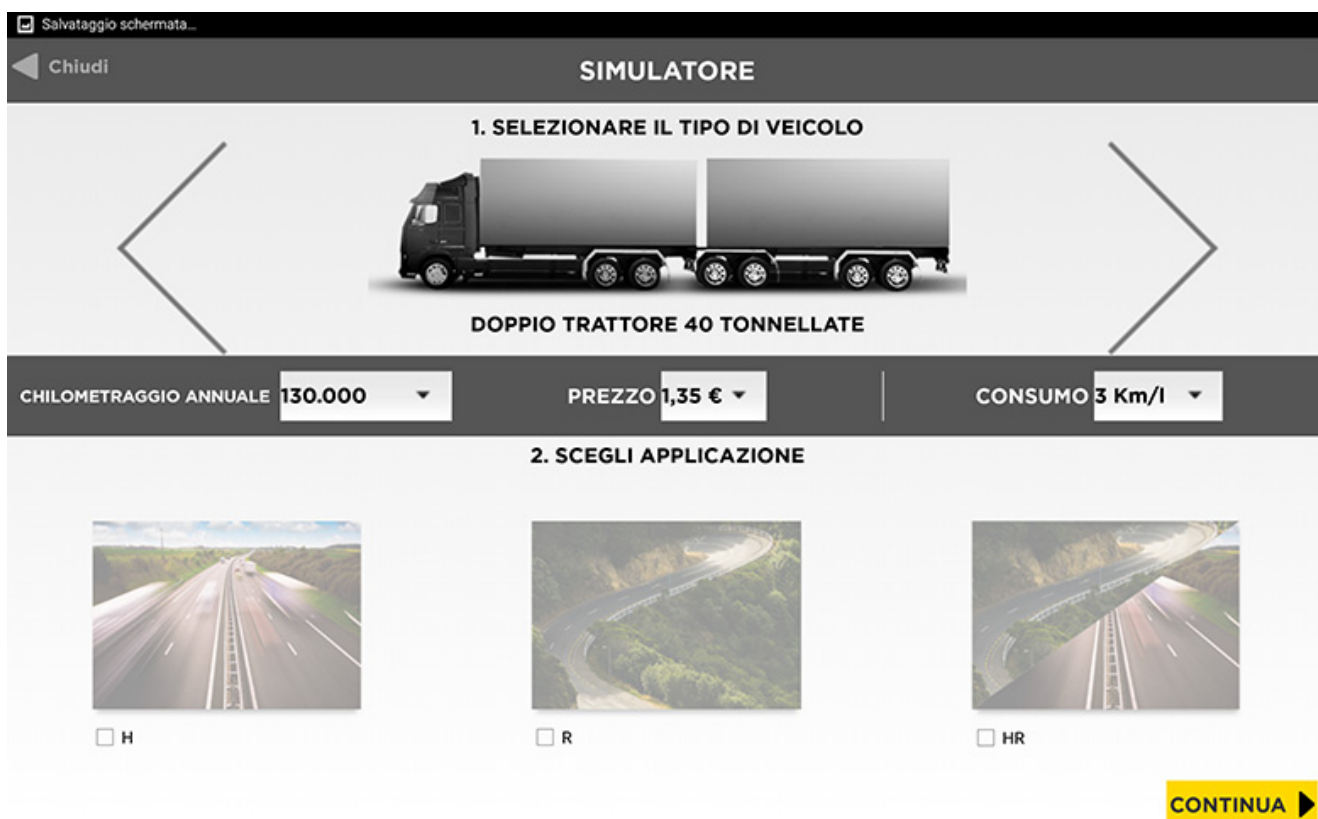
Salvataggio schermata...

Chiudi

SIMULATORE

1. SELEZIONARE IL TIPO DI VEICOLO

DOPPIO TRATTORE 40 TONNELLATE

CHILOMETRAGGIO ANNUALE 130.000

PREZZO 1,35 €

CONSUMO 3 Km/l

2. SCEGLI APPLICAZIONE

H

R

HR

CONTINUA